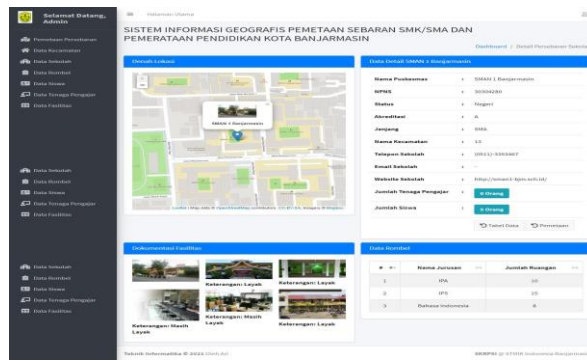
Selamat Datang, Admin

Pemetaan Persebaran
Data Kecamatan
Data Sekolah
Data Rombel
Data Siswa
Data Tenaga Pengajar
Data Fasilitas

Data Sekolah
Data Rombel
Data Siswa
Data Tenaga Pengajar
Data Fasilitas

Data Sekolah
Data Rombel
Data Siswa
Data Tenaga Pengajar
Data Fasilitas

Halaman Utama

SISTEM INFORMASI GEOGRAFIS PEMETAAN SEBARAN SMK/SMA DAN PEMERATAAN PENDIDIKAN KOTA BANJARMASIN

Dashboard / Detail Persebaran Sekolah

Denah Lokasi

SMAN 1 Banjarmasin

Leaflet | Map data © OpenStreetMap contributors, CC-BY-SA, Imagery © Mapbox

Data Detail SMAN 1 Banjarmasin

| | | |
|---|---|---|
| Nama Puskesmas | : | SMAN 1 Banjarmasin |
| NPSN | : | 30304280 |
| Status | : | Negeri |
| Akreditasi | : | A |
| Jenjang | : | SMA |
| Nama Kecamatan | : | 13 |
| Telepon Sekolah | : | (0511) 3365467 |
| Email Sekolah | : | |
| Website Sekolah | : | http://sman1-bjm.sch.id/ |
| Jumlah Tenaga Pengajar | : | 6 Orang |
| Jumlah Siswa | : | 3 Orang |

Tabel Data   Pemetaan

Dokumentasi Fasilitas

Keterangan: Layak
Keterangan: Layak
Keterangan: Masih Layak
Keterangan: Masih Layak
Keterangan: Layak

Data Rombel

| # | Nama Jurusan | Jumlah Ruangan |
|---|---|---|
| 1 | IPA | 10 |
| 2 | IPS | 10 |
| 3 | Bahasa Indonesia | 4 |

Teknik Informatika © 2021 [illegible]

SKRIPSI @ STMIK Indonesia Banjarmasin